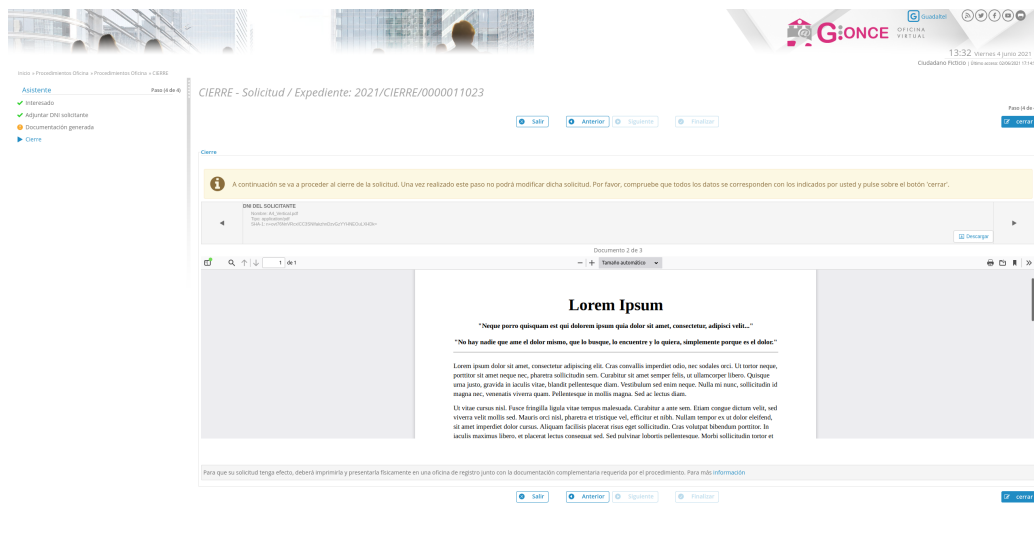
G Guadaltel

G:ONCE OFICINA VIRTUAL

13:32 Viernes 4 junio 2021
Ciudadano Ficticio | Último acceso: 02/06/2021 17:41

Inicio » Procedimientos Oficina » Procedimientos Oficina » CIERRE

Asistente Paso (4 de 4)
Interesado
Adjuntar DNI solicitante
Documentación generada
Cierre

CIERRE - Solicitud / Expediente: 2021/CIERRE/0000011023

Paso (4 de

Salir Anterior Siguiente Finalizar cerrar

Cierre

A continuación se va a proceder al cierre de la solicitud. Una vez realizado este paso no podrá modificar dicha solicitud. Por favor, compruebe que todos los datos se corresponden con los indicados por usted y pulse sobre el botón 'cerrar'.

DNI DEL SOLICITANTE
Nombre: Art_limbus.pdf
Tipo: application/pdf
SHA-1: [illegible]

Descargar

Documento 2 de 3

1 de 1
Tamaño automático

Lorem Ipsum

"Neque porro quisquam est qui dolorem ipsum quia dolor sit amet, consectetur, adipisci velit..."

"No hay nadie que ame el dolor mismo, que lo busque, lo encuentre y lo quiera, simplemente porque es el dolor."

Lorem ipsum dolor sit amet, consectetur adipiscing elit. Cras convallis imperdiet odio, nec sodales orci. Ut tortor neque, porttitor sit amet neque nec, pharetra sollicitudin sem. Curabitur sit amet semper felis, ut ullamcorper libero. Quisque urna justo, gravida in iaculis vitae, blandit pellentesque diam. Vestibulum sed enim neque. Nulla mi nunc, sollicitudin id magna nec, venenatis viverra quam. Pellentesque in mollis magna. Sed ac lectus diam.

Ut vitae cursus nisl. Fusce fringilla ligula vitae tempus malesuada. Curabitur a ante sem. Etiam congue dictum velit, sed viverra velit mollis sed. Mauris orci nisl, pharetra et tristique vel, efficitur et nibh. Nullam tempor ex ut dolor eleifend, sit amet imperdiet dolor cursus. Aliquam facilisis placerat risus eget sollicitudin. Cras volutpat bibendum porttitor. In iaculis maximus libero, et placerat lectus consequat sed. Sed pulvinar lobortis pellentesque. Morbi sollicitudin tortor et

Para que su solicitud tenga efecto, deberá imprimirla y presentarla físicamente en una oficina de registro junto con la documentación complementaria requerida por el procedimiento. Para más información

Salir Anterior Siguiente Finalizar cerrar